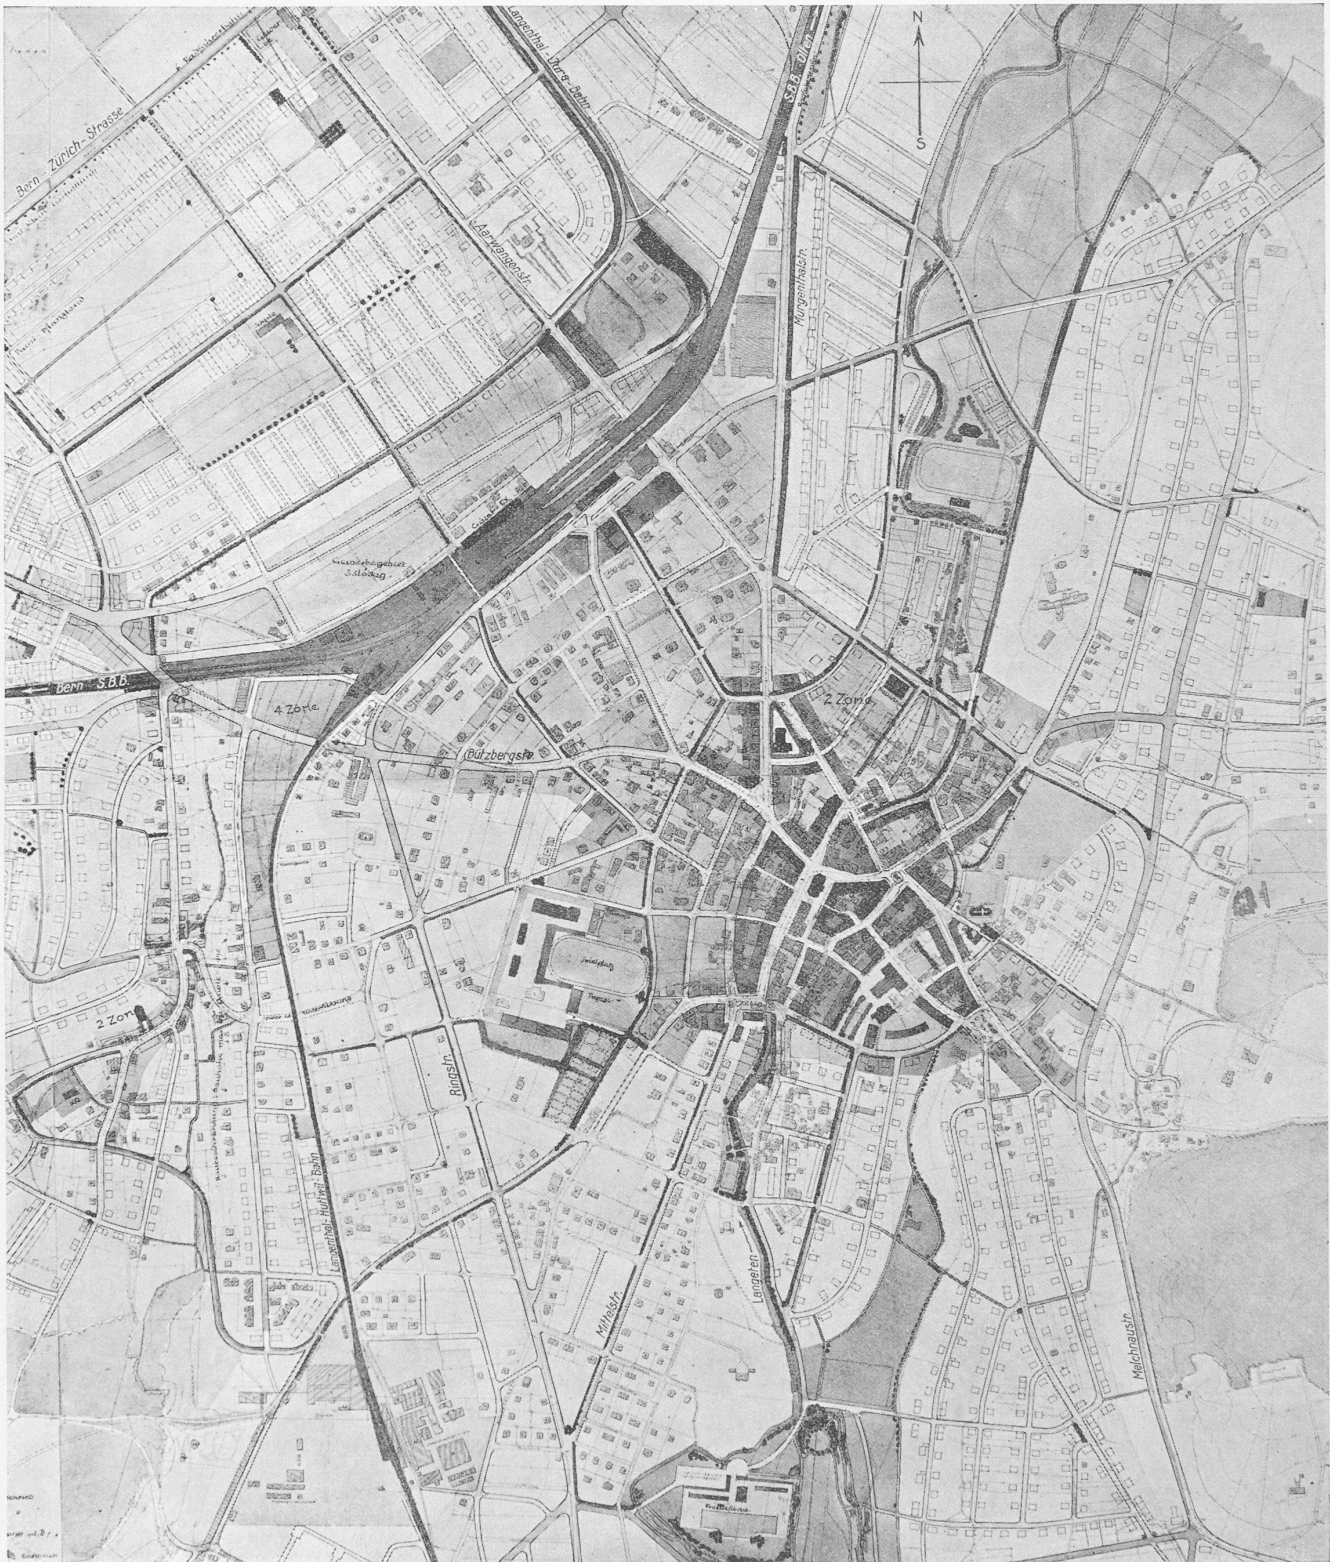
N
S
Bern - Zürich - Strasse
Langenthal - Jura - Bahn
S.B.B. Olten
Aarwangenstr.
Murgenthalstr.
Gewerbegebiet 3stöckig
Bern S.B.B.
4. Zone
2. Zone
Bützbergstr.
Spielplatz
2 Zone
Ringstr.
Langenthal - Huttwil - Bahn
Mittelstr.
Langgasse
Melchnaustr.